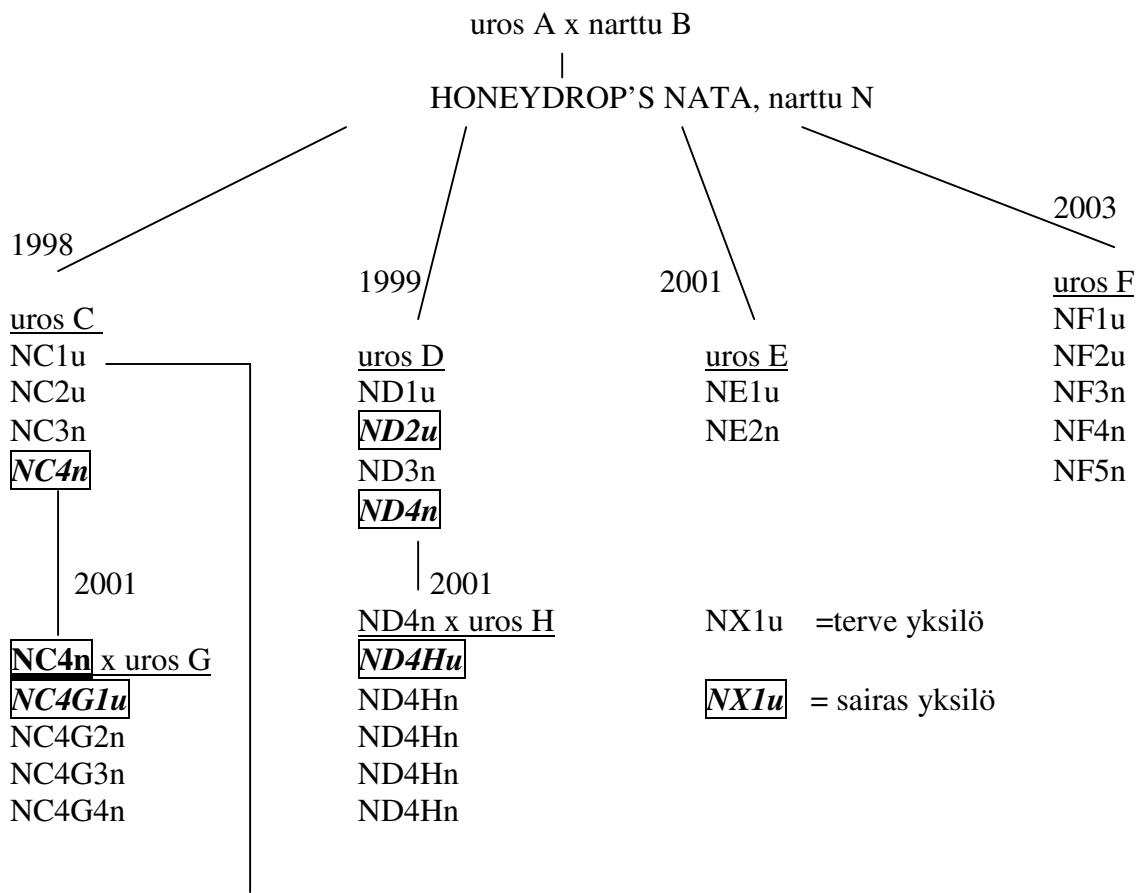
uros A x narttu B

HONEYDROP'S NATA, narttu N

1998

uros C
NC1u
NC2u
NC3n
NC4n

2001

NC4n x uros G
NC4G1u
NC4G2n
NC4G3n
NC4G4n

1999

uros D
ND1u
ND2u
ND3n
ND4n

2001

ND4n x uros H
ND4Hu
ND4Hn
ND4Hn
ND4Hn
ND4Hn

2001

uros E
NE1u
NE2n

2003

uros F
NF1u
NF2u
NF3n
NF4n
NF5n

NX1u =terve yksilö

NX1u = sairas yksilö